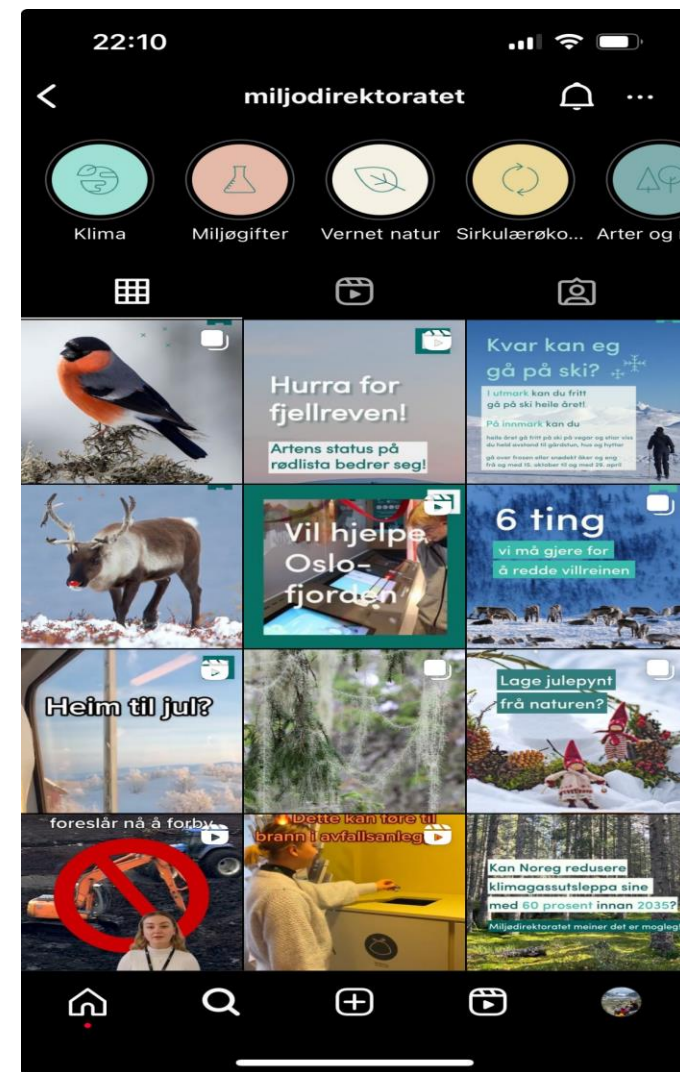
22:10

miljodirektoratet

Klima
Miljøgifter
Vernet natur
Sirkulærøko...
Arter og

Hurra for fjellreven!
Artens status på rødlista bedrer seg!

Kvar kan eg gå på ski?
I utmark kan du fritt gå på ski heile året!
På innmark kan du
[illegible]

Vil hjelpe Oslofjorden

6 ting
vi må gjere for å redde villreinen

Heim til jul?

Lage julepynt frå naturen?

foreslår nå å forby

Dette kan føre til brann i avfallsanlegg

Kan Noreg redusere klimagassutsleppa sine med 60 prosent innan 2035?
Miljødirektoratet meiner det er mogleg